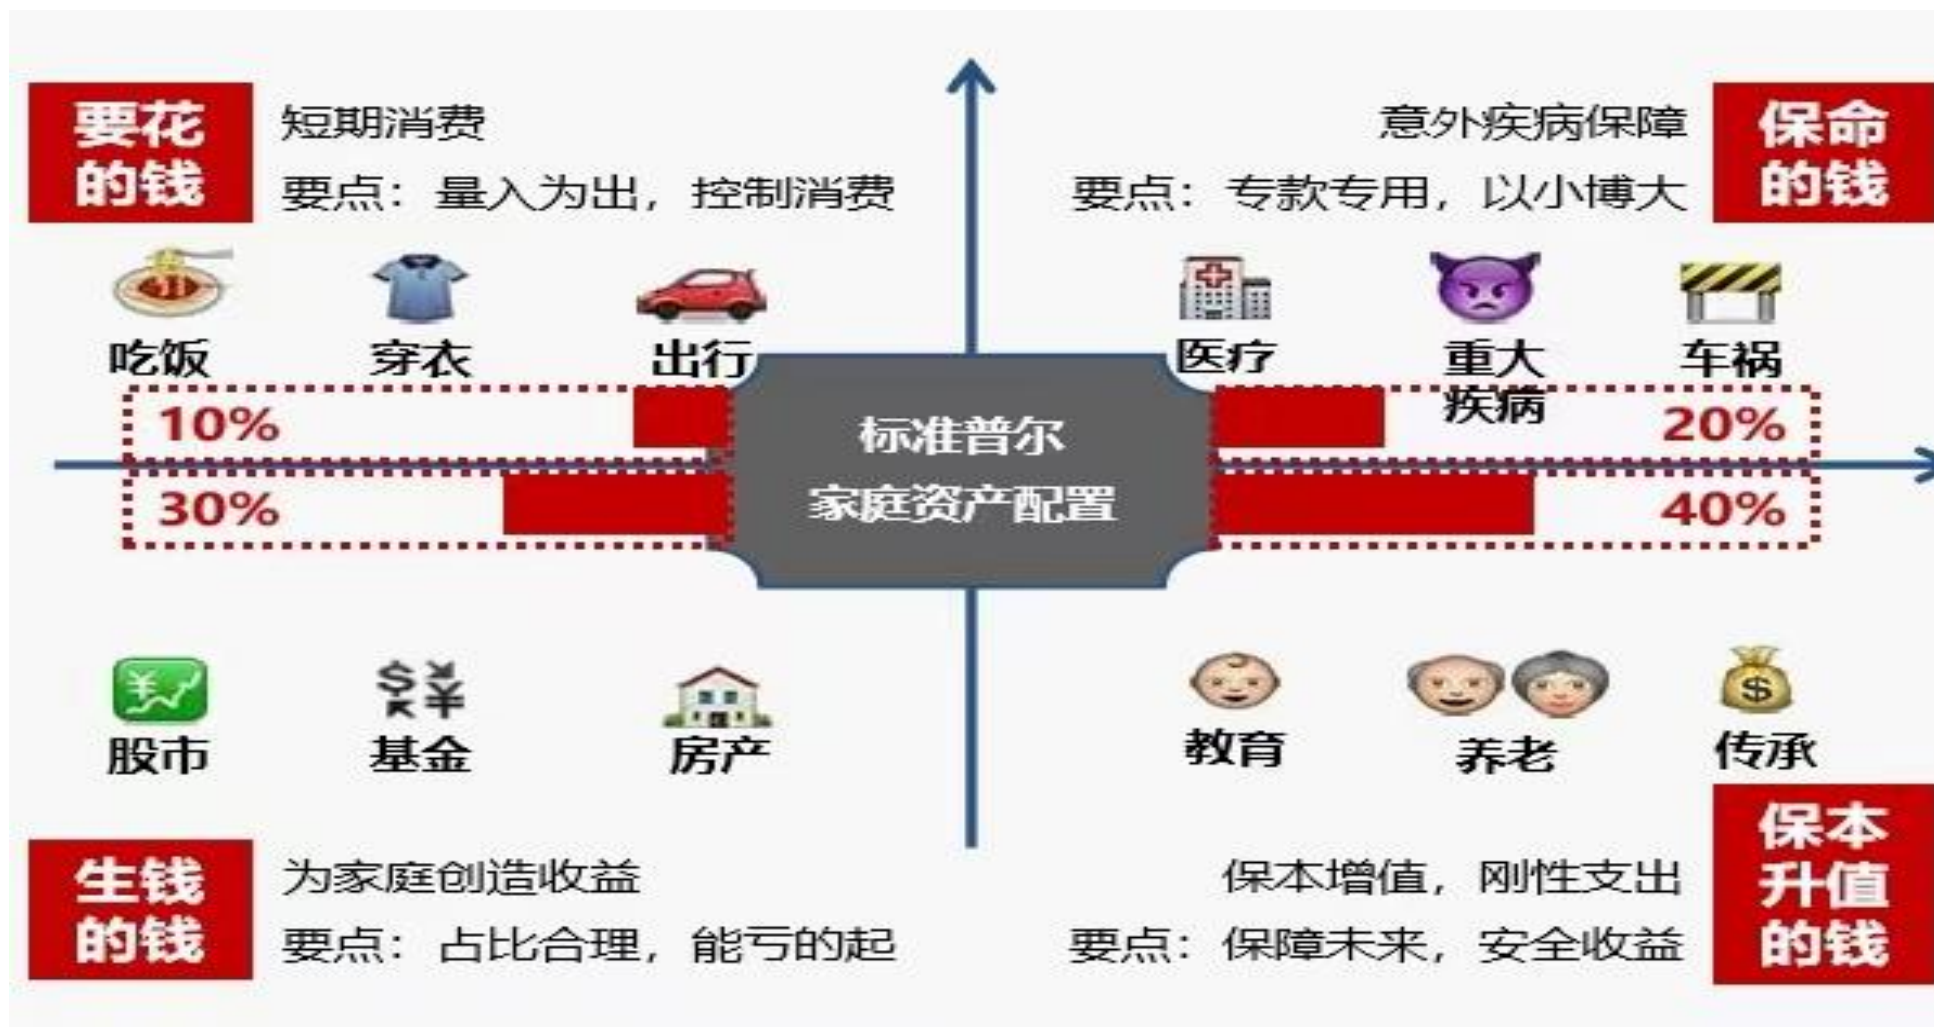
要花的钱
短期消费
要点：量入为出，控制消费

意外疾病保障
要点：专款专用，以小博大
保命的钱

吃饭 穿衣 出行

医疗 重大疾病 车祸

10%

20%

标准普尔
家庭资产配置

30%

40%

股市 基金 房产

教育 养老 传承

生钱的钱
为家庭创造收益
要点：占比合理，能亏的起

保本增值，刚性支出
要点：保障未来，安全收益
保本升值的钱